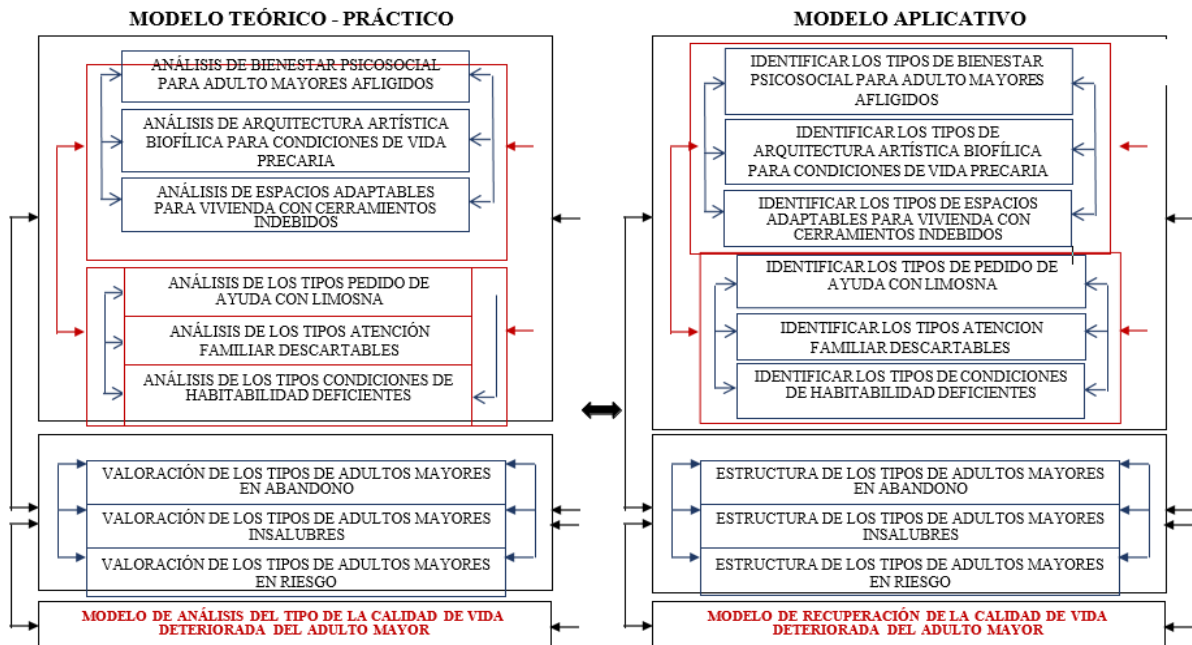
MODELO TEÓRICO - PRÁCTICO

ANÁLISIS DE BIENESTAR PSICOSOCIAL PARA ADULTO MAYORES AFLIGIDOS

ANÁLISIS DE ARQUITECTURA ARTÍSTICA BIOFÍLICA PARA CONDICIONES DE VIDA PRECARIA

ANÁLISIS DE ESPACIOS ADAPTABLES PARA VIVIENDA CON CERRAMIENTOS INDEBIDOS

ANÁLISIS DE LOS TIPOS PEDIDO DE AYUDA CON LIMOSNA

ANÁLISIS DE LOS TIPOS ATENCIÓN FAMILIAR DESCARTABLES

ANÁLISIS DE LOS TIPOS CONDICIONES DE HABITABILIDAD DEFICIENTES

VALORACIÓN DE LOS TIPOS DE ADULTOS MAYORES EN ABANDONO

VALORACIÓN DE LOS TIPOS DE ADULTOS MAYORES INSALUBRES

VALORACIÓN DE LOS TIPOS DE ADULTOS MAYORES EN RIESGO

MODELO DE ANÁLISIS DEL TIPO DE LA CALIDAD DE VIDA DETERIORADA DEL ADULTO MAYOR

MODELO APLICATIVO

IDENTIFICAR LOS TIPOS DE BIENESTAR PSICOSOCIAL PARA ADULTO MAYORES AFLIGIDOS

IDENTIFICAR LOS TIPOS DE ARQUITECTURA ARTÍSTICA BIOFÍLICA PARA CONDICIONES DE VIDA PRECARIA

IDENTIFICAR LOS TIPOS DE ESPACIOS ADAPTABLES PARA VIVIENDA CON CERRAMIENTOS INDEBIDOS

IDENTIFICAR LOS TIPOS DE PEDIDO DE AYUDA CON LIMOSNA

IDENTIFICAR LOS TIPOS ATENCION FAMILIAR DESCARTABLES

IDENTIFICAR LOS TIPOS DE CONDICIONES DE HABITABILIDAD DEFICIENTES

ESTRUCTURA DE LOS TIPOS DE ADULTOS MAYORES EN ABANDONO

ESTRUCTURA DE LOS TIPOS DE ADULTOS MAYORES INSALUBRES

ESTRUCTURA DE LOS TIPOS DE ADULTOS MAYORES EN RIESGO

MODELO DE RECUPERACIÓN DE LA CALIDAD DE VIDA DETERIORADA DEL ADULTO MAYOR